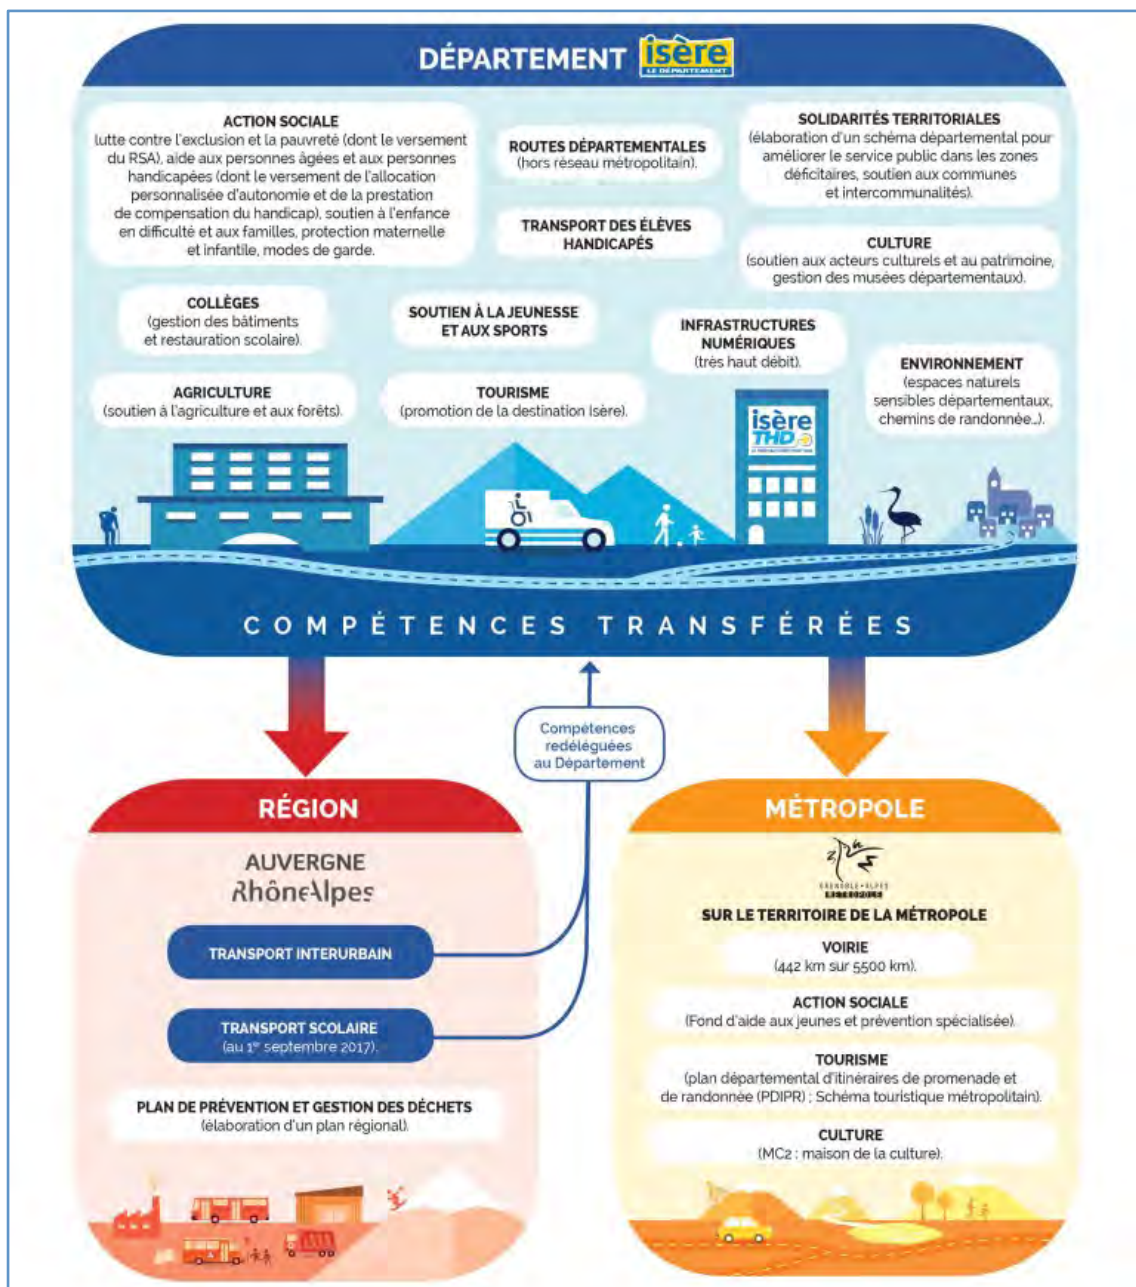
DÉPARTEMENT isère LE DÉPARTEMENT

ACTION SOCIALE
lutte contre l'exclusion et la pauvreté (dont le versement du RSA), aide aux personnes âgées et aux personnes handicapées (dont le versement de l'allocation personnalisée d'autonomie et de la prestation de compensation du handicap), soutien à l'enfance en difficulté et aux familles, protection maternelle et infantile, modes de garde.

ROUTES DÉPARTEMENTALES
(hors réseau métropolitain).

TRANSPORT DES ÉLÈVES HANDICAPÉS

SOLIDARITÉS TERRITORIALES
(élaboration d'un schéma départemental pour améliorer le service public dans les zones déficitaires, soutien aux communes et intercommunalités).

CULTURE
(soutien aux acteurs culturels et au patrimoine, gestion des musées départementaux).

COLLÈGES
(gestion des bâtiments et restauration scolaire).

SOUTIEN À LA JEUNESSE ET AUX SPORTS

INFRASTRUCTURES NUMÉRIQUES
(très haut débit).

ENVIRONNEMENT
(espaces naturels sensibles départementaux, chemins de randonnée...).

AGRICULTURE
(soutien à l'agriculture et aux forêts).

TOURISME
(promotion de la destination Isère).

isère THD

COMPÉTENCES TRANSFÉRÉES

Compétences redéléguées au Département

RÉGION

AUVERGNE RhôneAlpes

TRANSPORT INTERURBAIN

TRANSPORT SCOLAIRE
(au 1$^{er}$ septembre 2017).

PLAN DE PRÉVENTION ET GESTION DES DÉCHETS
(élaboration d'un plan régional).

MÉTROPOLE

GRENOBLE-ALPES MÉTROPOLE

SUR LE TERRITOIRE DE LA MÉTROPOLE

VOIRIE
(442 km sur 5500 km).

ACTION SOCIALE
(Fond d'aide aux jeunes et prévention spécialisée).

TOURISME
(plan départemental d'itinéraires de promenade et de randonnée (PDIPR) ; Schéma touristique métropolitain).

CULTURE
(MC2 : maison de la culture).